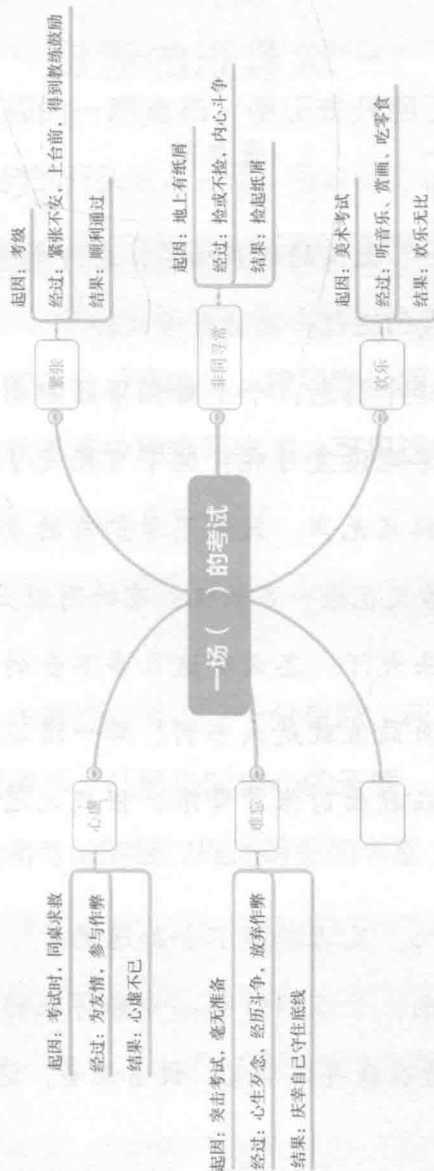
一场（ ）的考试

紧张
起因：考级
经过：紧张不安，上台前，得到教练鼓励
结果：顺利通过

非同寻常
起因：地上有纸屑
经过：捡或不捡，内心斗争
结果：捡起纸屑

欢乐
起因：美术考试
经过：听音乐、赏画、吃零食
结果：欢乐无比

心虚
起因：考试时，同桌求救
经过：为友情，参与作弊
结果：心虚不已

难忘
起因：突击考试，毫无准备
经过：心生歹念，经历斗争，放弃作弊
结果：庆幸自己守住底线